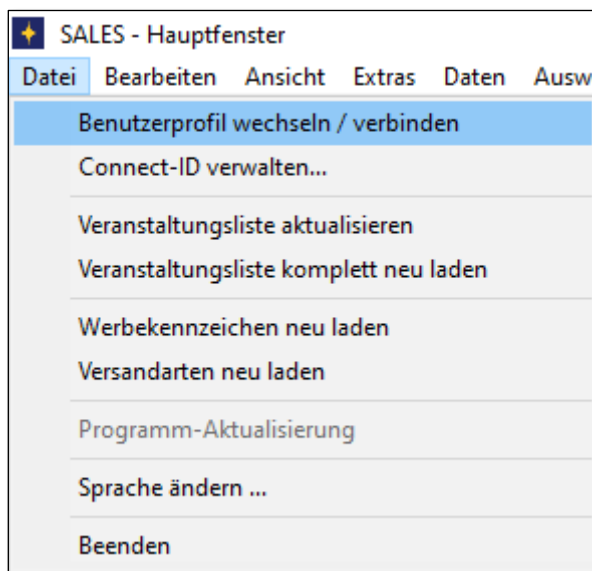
SALES - Hauptfenster

Datei Bearbeiten Ansicht Extras Daten Ausw

Benutzerprofil wechseln / verbinden
Connect-ID verwalten...

Veranstaltungsliste aktualisieren
Veranstaltungsliste komplett neu laden

Werbekennzeichen neu laden
Versandarten neu laden

Programm-Aktualisierung

Sprache ändern ...

Beenden